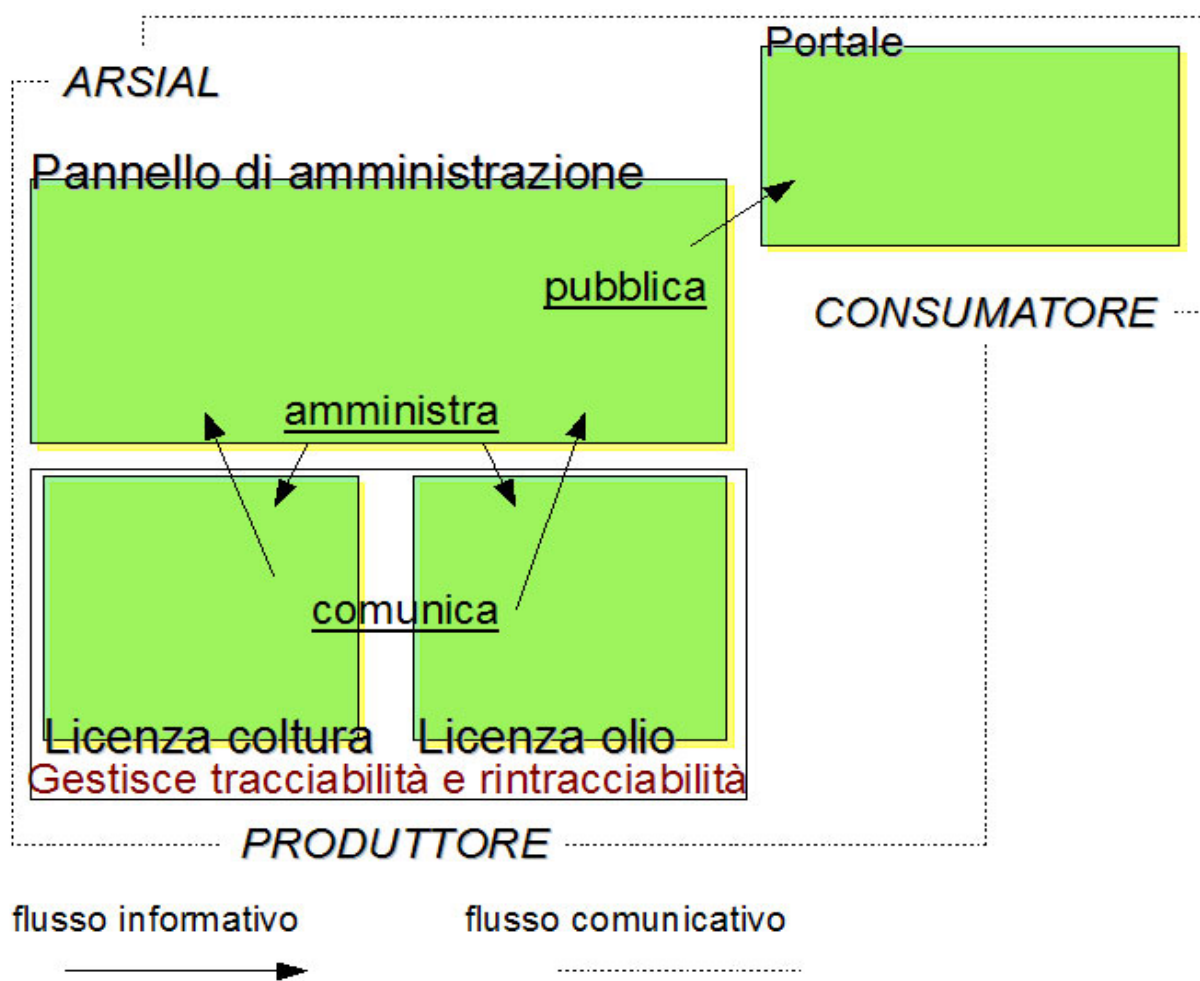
Portale

ARSIAL

Pannello di amministrazione

pubblica

CONSUMATORE

amministra

comunica

Licenza coltura

Licenza olio

Gestisce tracciabilità e rintracciabilità

PRODUTTORE

flusso informativo

flusso comunicativo